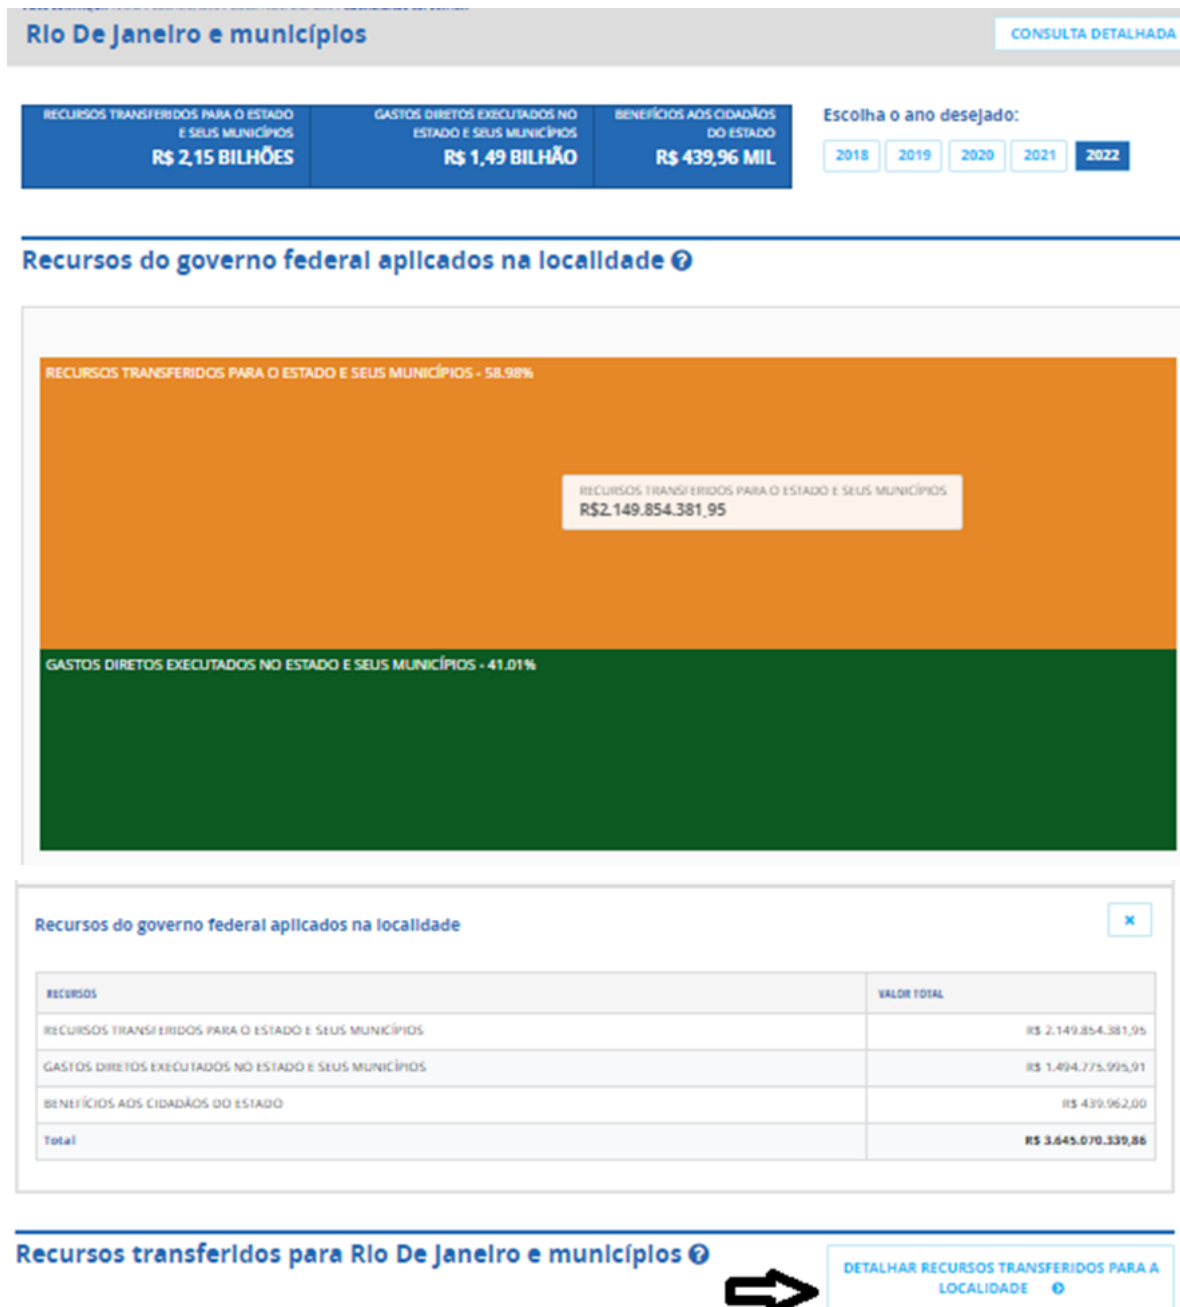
Rio De Janeiro e municípios

CONSULTA DETALHADA

RECURSOS TRANSFERIDOS PARA O ESTADO E SEUS MUNICÍPIOS
R$ 2,15 BILHÕES

GASTOS DIRETOS EXECUTADOS NO ESTADO E SEUS MUNICÍPIOS
R$ 1,49 BILHÃO

BENEFÍCIOS AOS CIDADÃOS DO ESTADO
R$ 439,96 MIL

Escolha o ano desejado:

2018 2019 2020 2021 2022

Recursos do governo federal aplicados na localidade

RECURSOS TRANSFERIDOS PARA O ESTADO E SEUS MUNICÍPIOS - 58.98%

RECURSOS TRANSFERIDOS PARA O ESTADO E SEUS MUNICÍPIOS
R$2.149.854.381,95

GASTOS DIRETOS EXECUTADOS NO ESTADO E SEUS MUNICÍPIOS - 41.01%

Recursos do governo federal aplicados na localidade

×

| RECURSOS | VALOR TOTAL |
|---|---|
| RECURSOS TRANSFERIDOS PARA O ESTADO E SEUS MUNICÍPIOS | R$ 2.149.854.381,95 |
| GASTOS DIRETOS EXECUTADOS NO ESTADO E SEUS MUNICÍPIOS | R$ 1.494.775.995,91 |
| BENEFÍCIOS AOS CIDADÃOS DO ESTADO | R$ 439.962,00 |
| Total | R$ 3.645.070.339,86 |

Recursos transferidos para Rio De Janeiro e municípios

DETALHAR RECURSOS TRANSFERIDOS PARA A LOCALIDADE